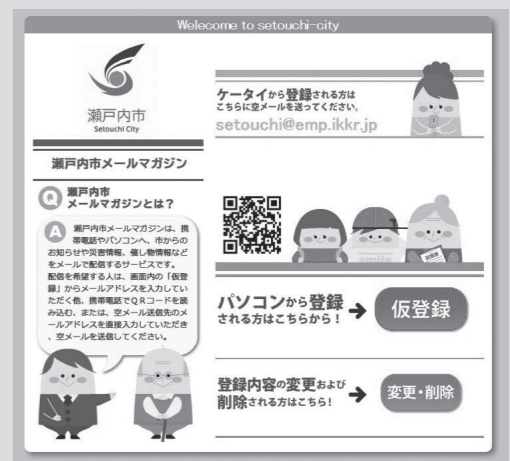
Welcome to setouchi-city

瀬戸内市
Setouchi City

瀬戸内市メールマガジン

Q 瀬戸内市メールマガジンとは？

A 瀬戸内市メールマガジンは、携帯電話やパソコンへ、市からのお知らせや災害情報、催し物情報などをメールで配信するサービスです。配信を希望する人は、画面内の「仮登録」からメールアドレスを入力していただくか、携帯電話でQRコードを読み込む、または、空メール送信先のメールアドレスを直接入力していただき、空メールを送信してください。

ケータイから登録される方はこちらに空メールを送ってください。
setouchi@emp.ikkr.jp

smile

パソコンから登録される方はこちらから！ → 仮登録

登録内容の変更および削除される方はこちら！ → 変更・削除